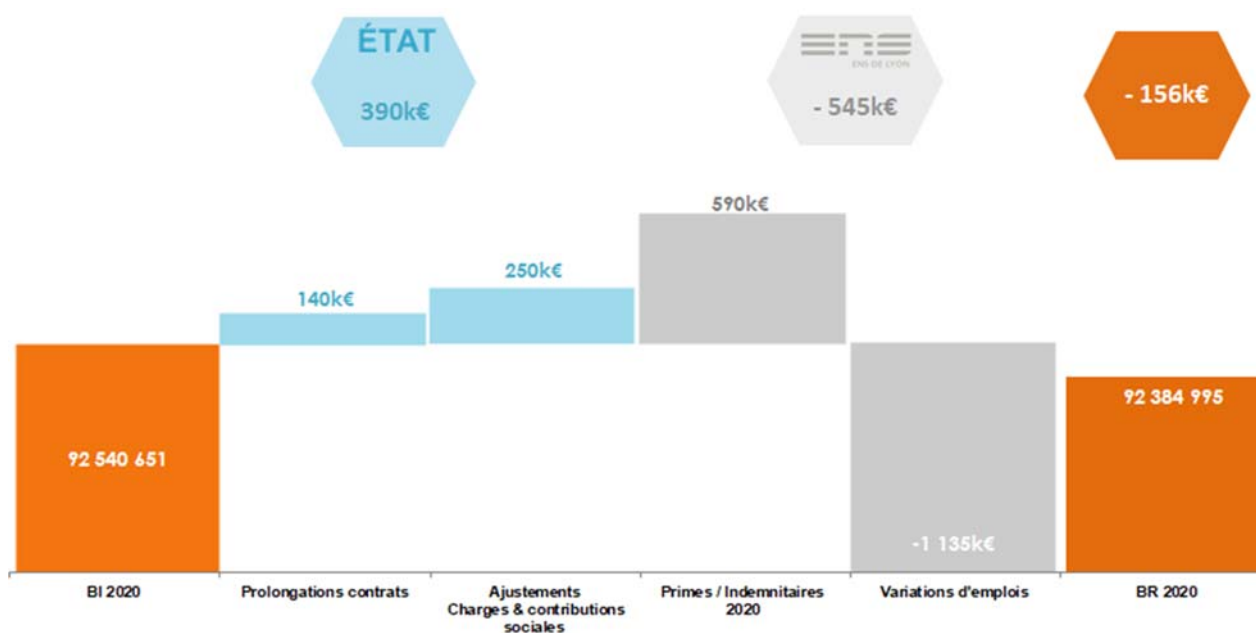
ÉTAT

390k€

ENS
ENS DE LYON

- 545k€

- 156k€

590k€

250k€

140k€

92 540 651

-1 135k€

92 384 995

BI 2020

Prolongations contrats

Ajustements Charges & contributions sociales

Primes / Indemnitaires 2020

Variations d'emplois

BR 2020